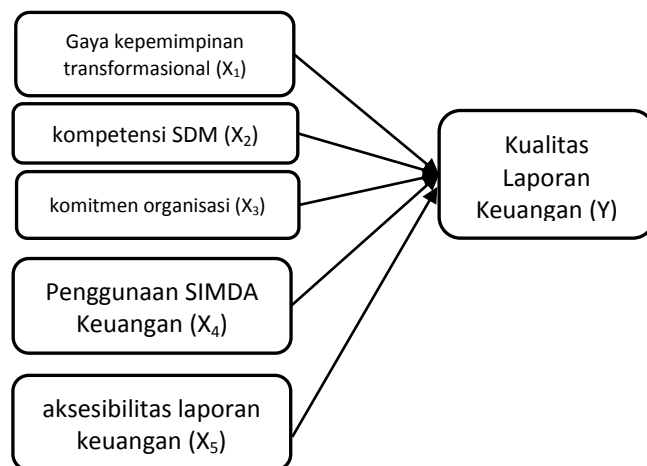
Gaya kepemimpinan transformasional ($X_1$)

kompetensi SDM ($X_2$)

komitmen organisasi ($X_3$)

Penggunaan SIMDA Keuangan ($X_4$)

aksesibilitas laporan keuangan ($X_5$)

Kualitas Laporan Keuangan (Y)